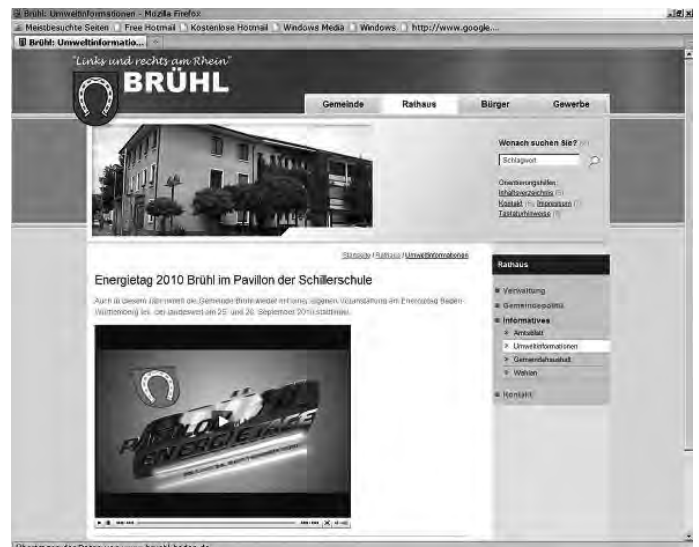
Brühl: Umweltinformationen - Mozilla Firefox

Meistbesuchte Seiten | Free Hotmail | Kostenlose Hotmail | Windows Media | Windows | http://www.google...

Brühl: Umweltinformatio...

"Links und rechts am Rhein"

BRÜHL

Gemeinde | Rathaus | Bürger | Gewerbe

Wonach suchen Sie?

Schlagwort

Orientierungshilfen:
Inhaltsverzeichnis
Kontakt | Impressum
Tastaturhinweise

Startseite / Rathaus / Umweltinformationen

Energietag 2010 Brühl im Pavillon der Schillerschule

Auch in diesem Jahr nimmt die Gemeinde Brühl wieder mit einer eigenen Veranstaltung am Energietag Baden-Württemberg teil, der landesweit am 25. und 26. September 2010 stattfindet.

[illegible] ENERGIETAGE

Rathaus

Verwaltung
Gemeindepolitik
Informatives
Amtsblatt
Umweltinformationen
Gemeindehaushalt
Wahlen
Kontakt

Übertragen der Daten von www.bruehl-baden.de...